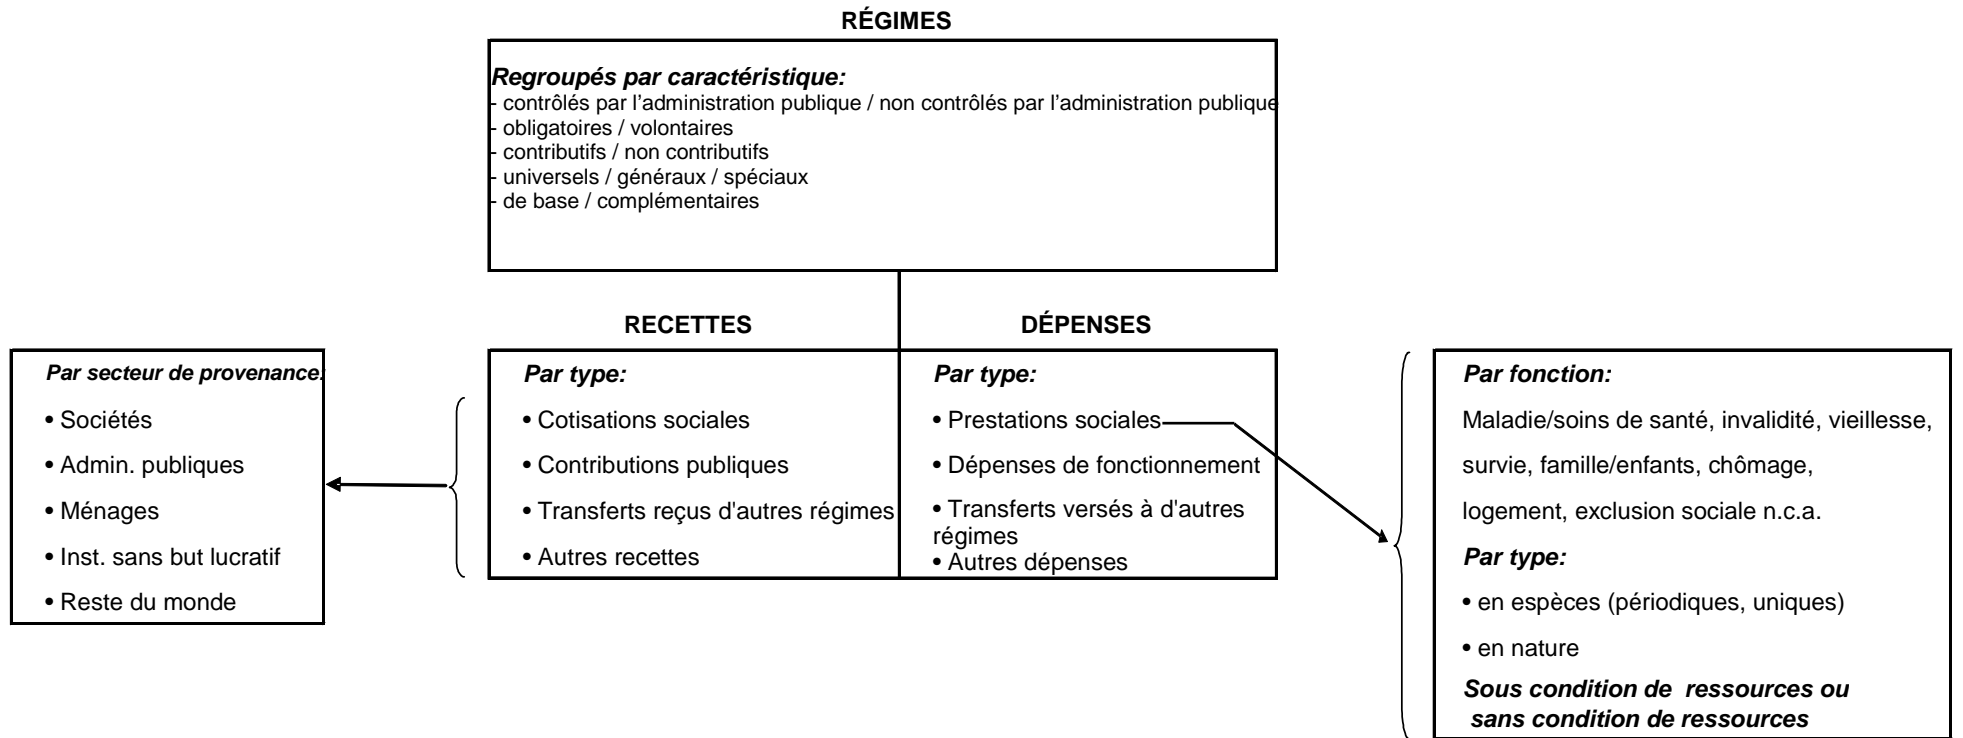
RÉGIMES

Regroupés par caractéristique:
- contrôlés par l'administration publique / non contrôlés par l'administration publique
- obligatoires / volontaires
- contributifs / non contributifs
- universels / généraux / spéciaux
- de base / complémentaires

RECETTES

Par type:
• Cotisations sociales
• Contributions publiques
• Transferts reçus d'autres régimes
• Autres recettes

DÉPENSES

Par type:
• Prestations sociales
• Dépenses de fonctionnement
• Transferts versés à d'autres régimes
• Autres dépenses

Par secteur de provenance:
• Sociétés
• Admin. publiques
• Ménages
• Inst. sans but lucratif
• Reste du monde

Par fonction:
Maladie/soins de santé, invalidité, vieillesse, survie, famille/enfants, chômage, logement, exclusion sociale n.c.a.

Par type:
• en espèces (périodiques, uniques)
• en nature

Sous condition de ressources ou sans condition de ressources